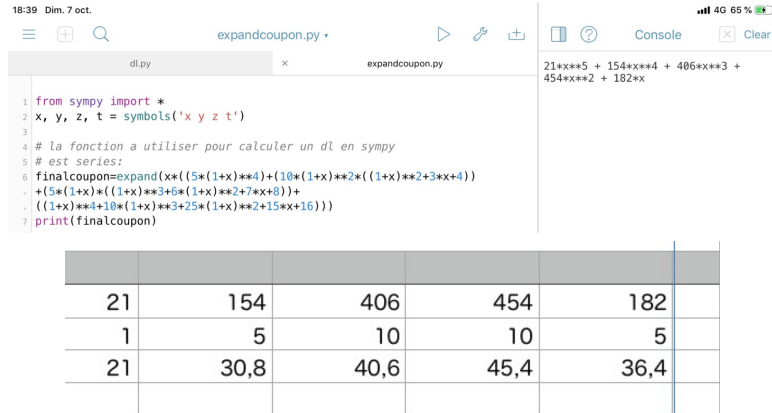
18:39 Dim. 7 oct.

4G 65 %

expandcoupon.py

Console

Clear

dl.py

×

expandcoupon.py

1 from sympy import *
2 x, y, z, t = symbols('x y z t')
3
4 # la fonction a utiliser pour calculer un dl en sympy
5 # est series:
6 finalcoupon=expand(x*((5*(1+x)**4)+(10*(1+x)**2*((1+x)**2+3*x+4))
+(5*(1+x)*((1+x)**3+6*(1+x)**2+7*x+8))+
((1+x)**4+10*(1+x)**3+25*(1+x)**2+15*x+16)))
7 print(finalcoupon)

21*x**5 + 154*x**4 + 406*x**3 + 454*x**2 + 182*x

| | | | | |
|---|---|---|---|---|
| 21 | 154 | 406 | 454 | 182 |
| 1 | 5 | 10 | 10 | 5 |
| 21 | 30,8 | 40,6 | 45,4 | 36,4 |